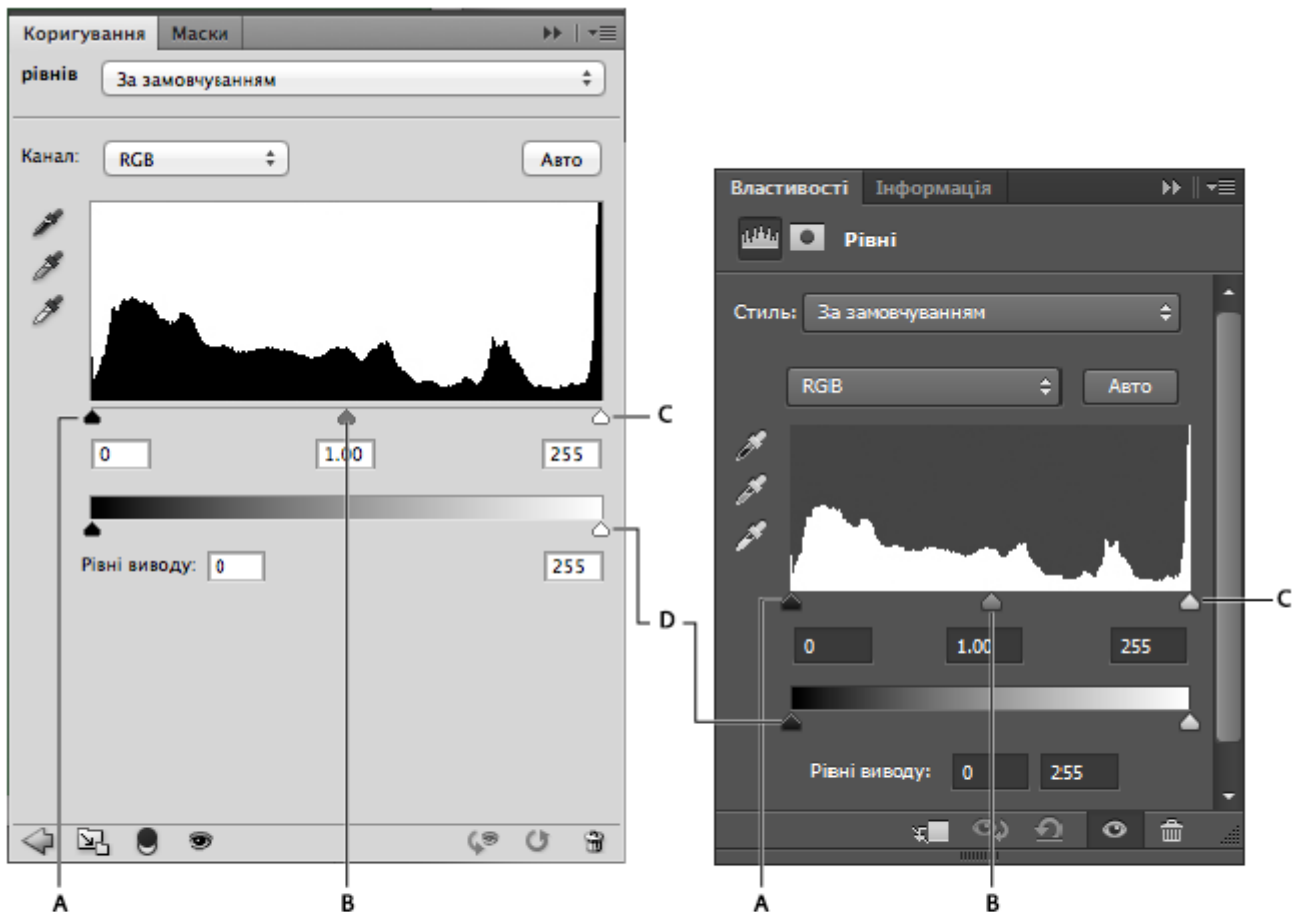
Коригування Маски

рівнів За замовчуванням

Канал: RGB Авто

0 1.00 255

Рівні виводу: 0 255

C

D

A B

Властивості Інформація

Рівні

Стиль: За замовчуванням

RGB Авто

C

0 1.00 255

Рівні виводу: 0 255

A B